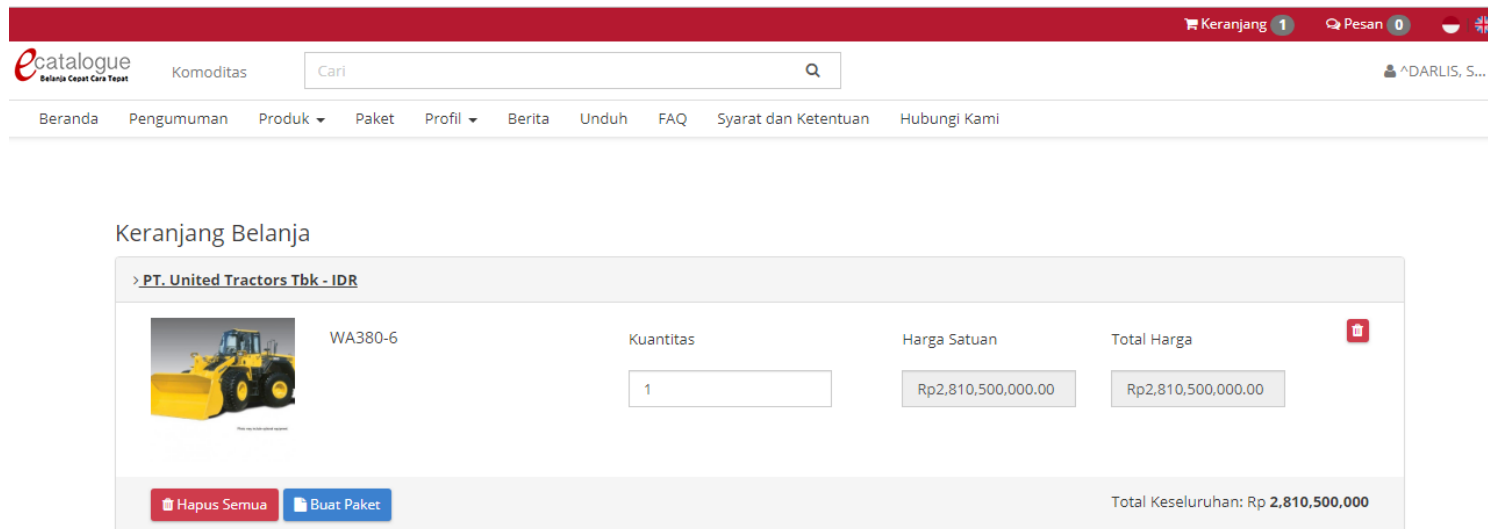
Keranjang 1 Pesan 0

ecatalogue
Belanja Cepat Cara Tepat

Komoditas

Cari

^DARLIS, S...

Beranda Pengumuman Produk Paket Profil Berita Unduh FAQ Syarat dan Ketentuan Hubungi Kami

Keranjang Belanja

› PT. United Tractors Tbk - IDR

WA380-6

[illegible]

Kuantitas

1

Harga Satuan

Rp2,810,500,000.00

Total Harga

Rp2,810,500,000.00

Hapus Semua Buat Paket

Total Keseluruhan: Rp **2,810,500,000**